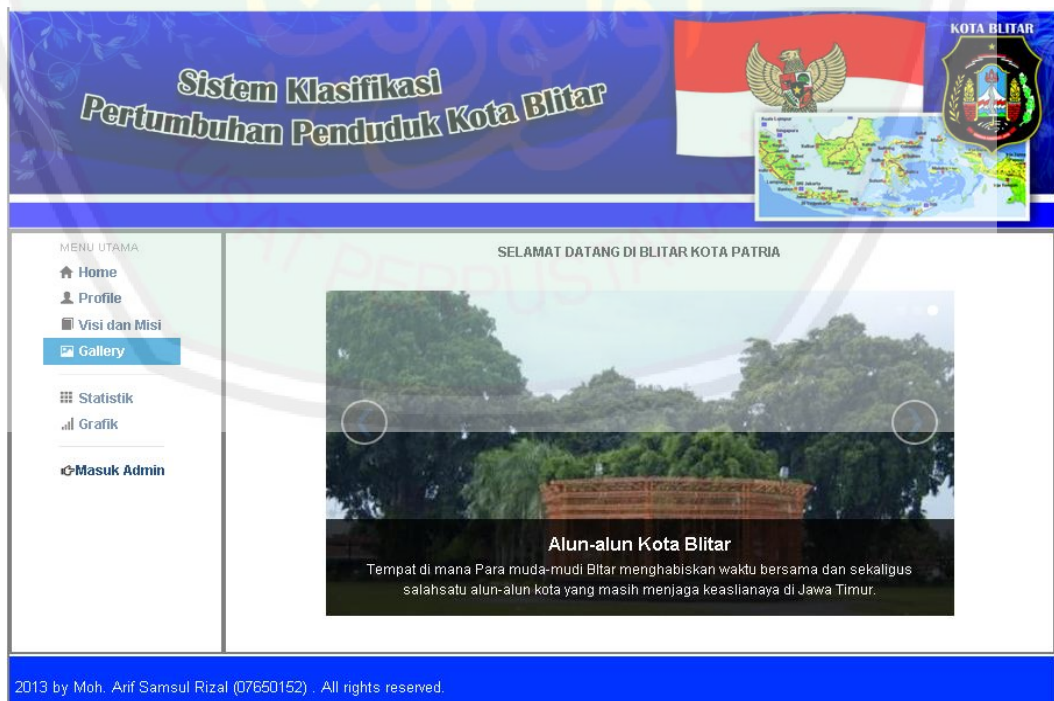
Sistem Klasifikasi
Pertumbuhan Penduduk Kota Blitar

KOTA BLITAR

MENU UTAMA
Home
Profile
Visi dan Misi
Gallery

Statistik
Grafik

Masuk Admin

SELAMAT DATANG DI BLITAR KOTA PATRIA

Alun-alun Kota Blitar
Tempat di mana Para muda-mudi Bltar menghabiskan waktu bersama dan sekaligus salahsatu alun-alun kota yang masih menjaga keaslianaya di Jawa Timur.

2013 by Moh. Arif Samsul Rizal (07650152) . All rights reserved.